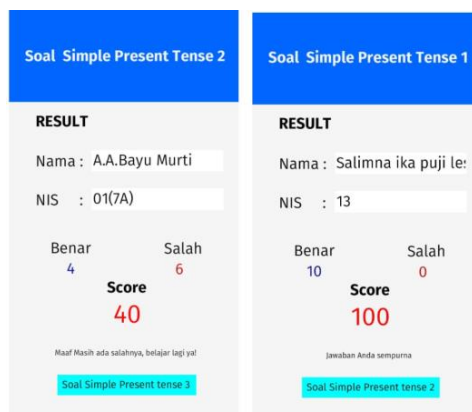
Soal Simple Present Tense 2

RESULT

Nama : A.A.Bayu Murti

NIS : 01(7A)

Benar
4

Salah
6

Score
40

Maaf Masih ada salahnya, belajar lagi ya!

Soal Simple Present tense 3

Soal Simple Present Tense 1

RESULT

Nama : Salimna ika puji le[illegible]

NIS : 13

Benar
10

Salah
0

Score
100

Jawaban Anda sempurna

Soal Simple Present tense 2